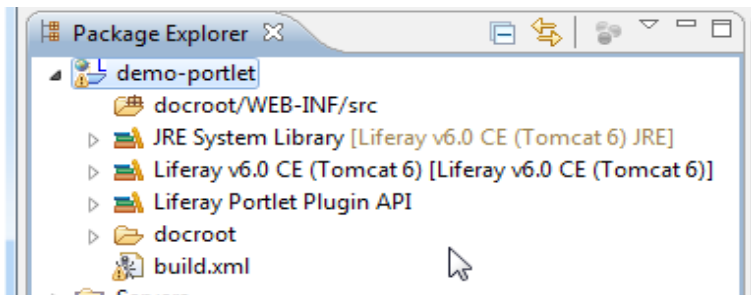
Package Explorer

demo-portlet
docroot/WEB-INF/src
JRE System Library [Liferay v6.0 CE (Tomcat 6) JRE]
Liferay v6.0 CE (Tomcat 6) [Liferay v6.0 CE (Tomcat 6)]
Liferay Portlet Plugin API
docroot
build.xml
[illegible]